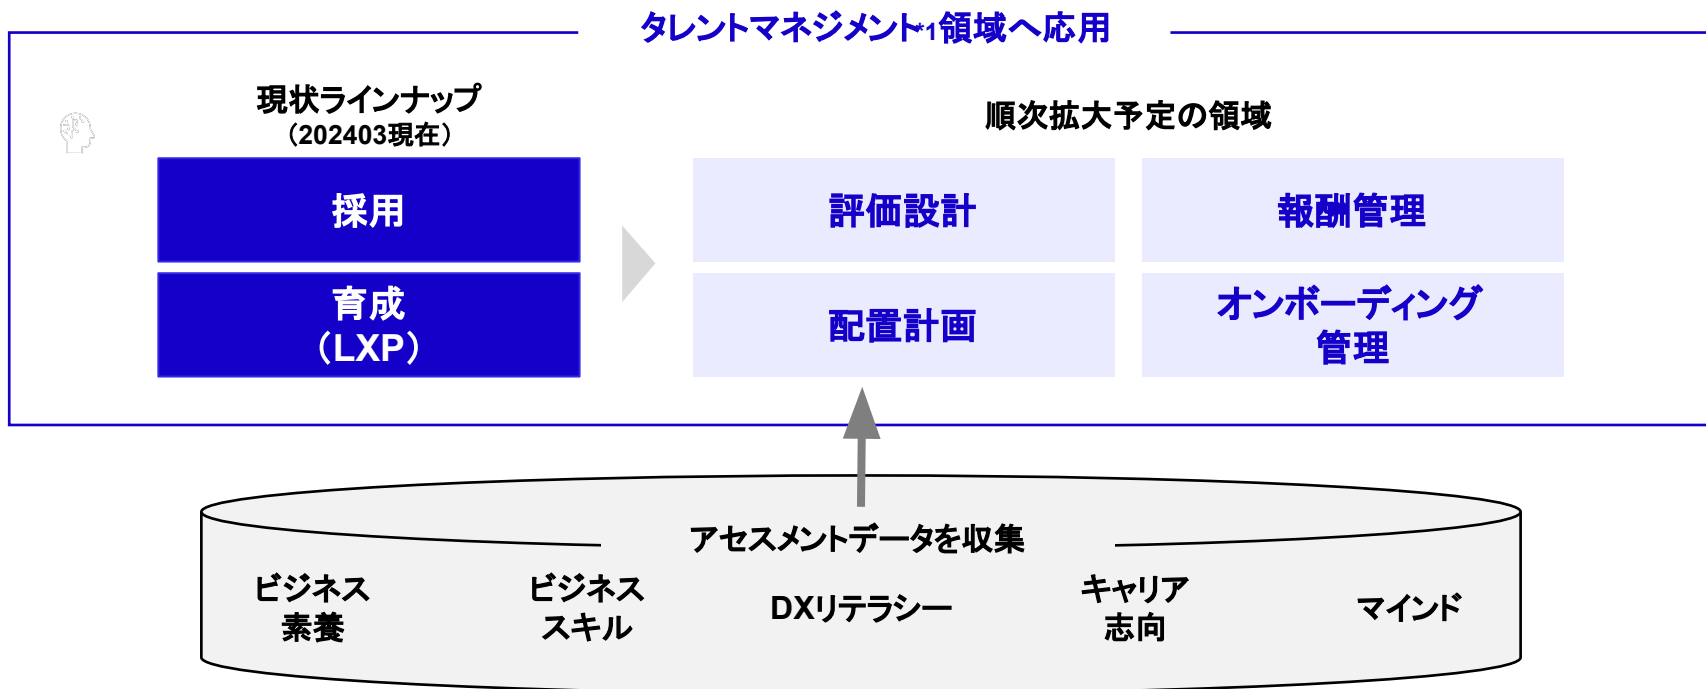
タレントマネジメント*1領域へ応用

現状ラインナップ
（202403現在）

採用

育成
（LXP）

順次拡大予定の領域

評価設計

報酬管理

配置計画

オンボーディング
管理

アセスメントデータを収集

ビジネス
素養

ビジネス
スキル

DXリテラシー

キャリア
志向

マインド